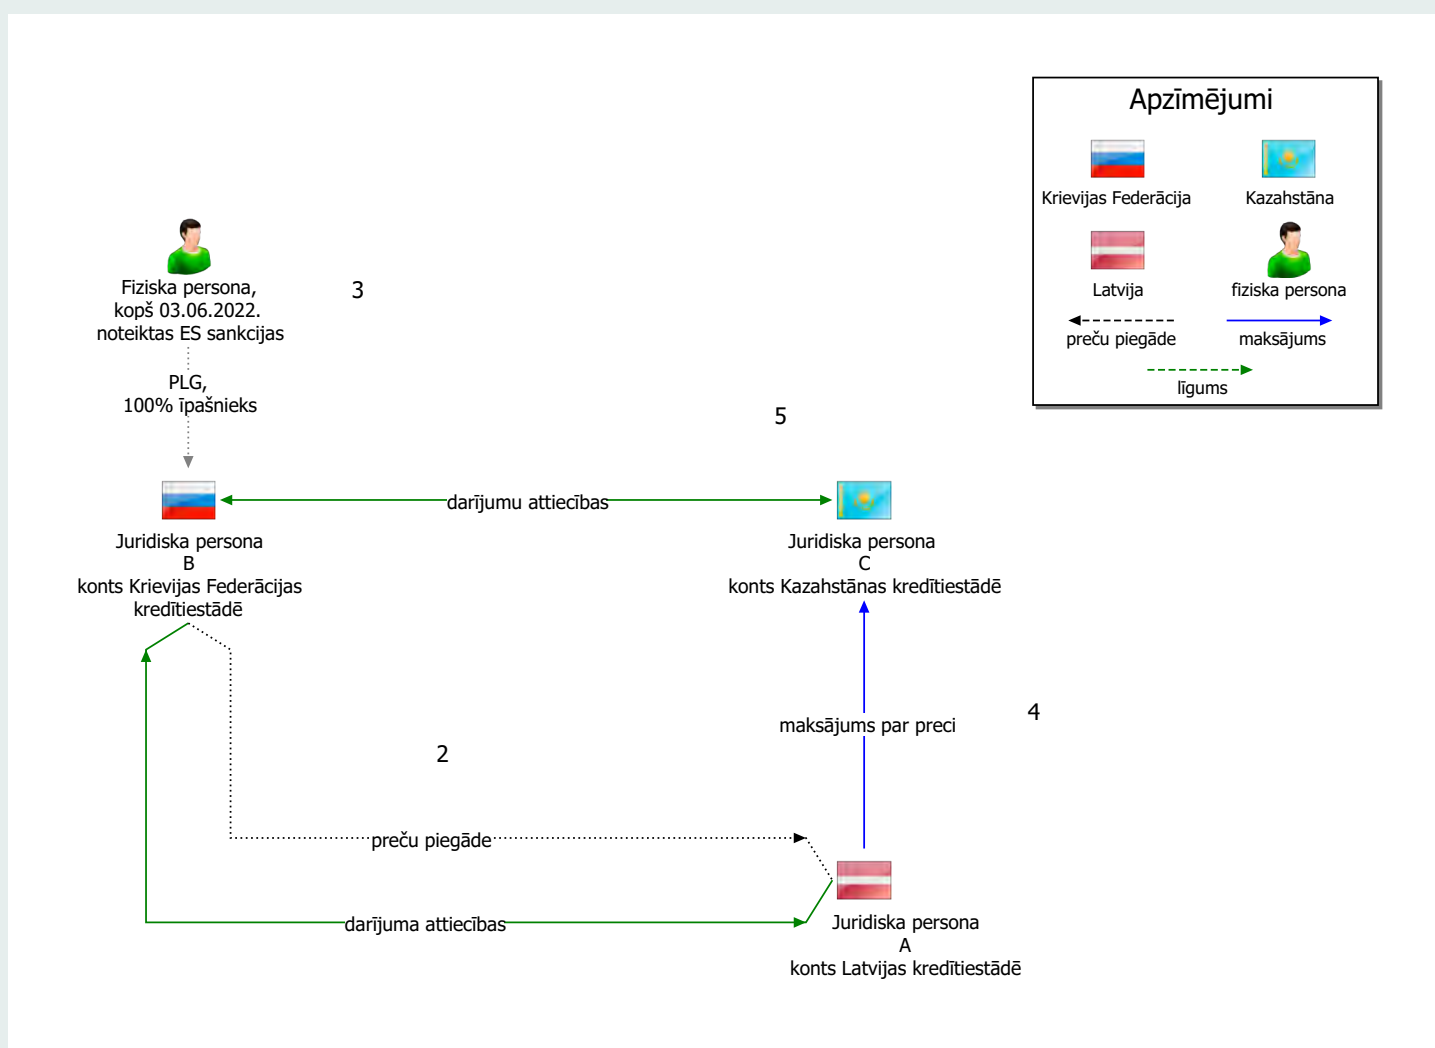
Apzīmējumi

Krievijas Federācija

Kazahstāna

Latvija

fiziska persona

preču piegāde

maksājums

līgums

Fiziska persona, kopš 03.06.2022. noteiktas ES sankcijas

3

PLG, 100% īpašnieks

5

darījumu attiecības

Juridiska persona B konts Krievijas Federācijas kredītiestādē

Juridiska persona C konts Kazahstānas kredītiestādē

maksājums par preci

4

2

preču piegāde

darījuma attiecības

Juridiska persona A konts Latvijas kredītiestādē